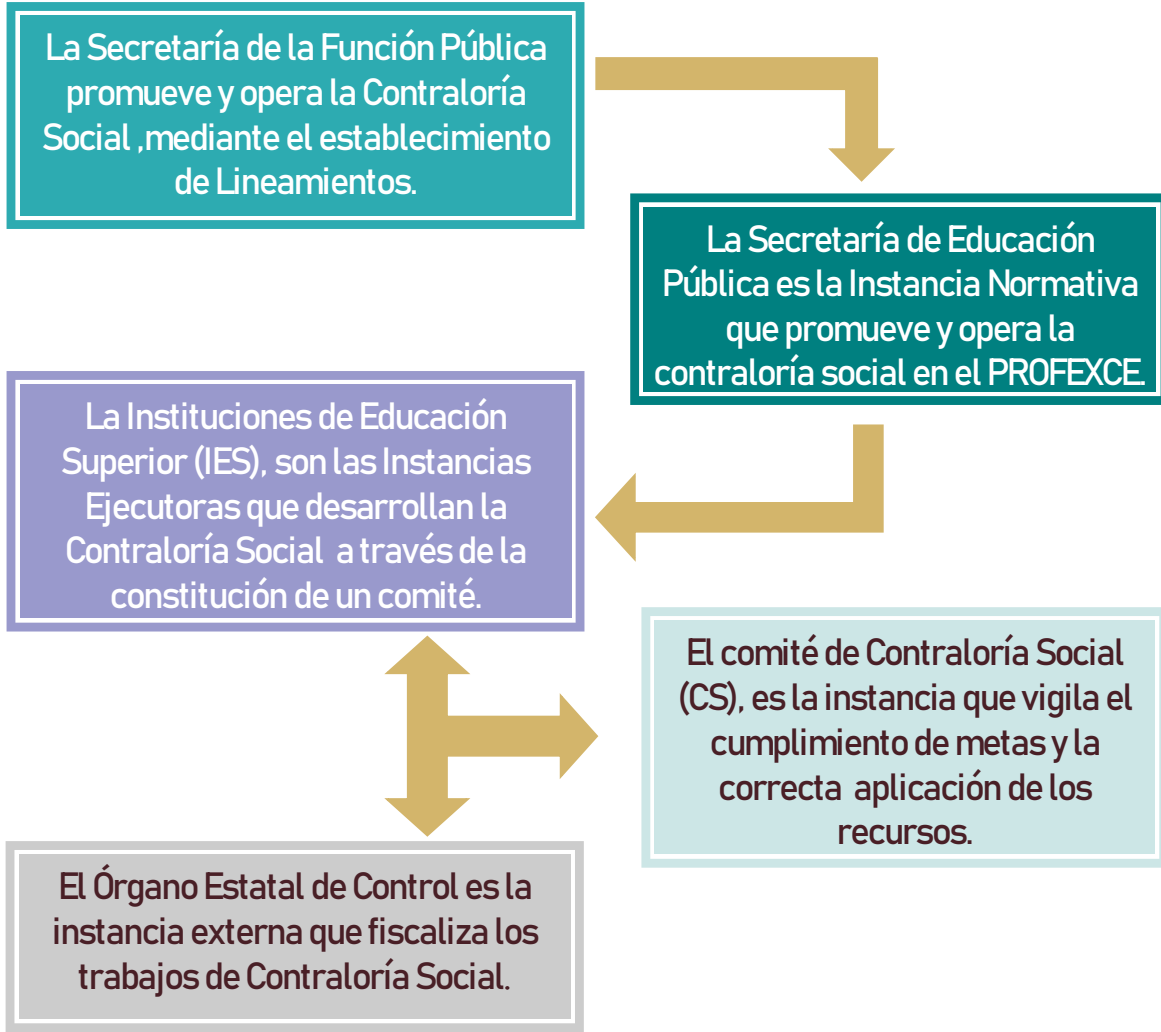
La Secretaría de la Función Pública promueve y opera la Contraloría Social ,mediante el establecimiento de Lineamientos.

La Secretaría de Educación Pública es la Instancia Normativa que promueve y opera la contraloría social en el PROFEXCE.

La Instituciones de Educación Superior (IES), son las Instancias Ejecutoras que desarrollan la Contraloría Social  a través de la constitución de un comité.

El comité de Contraloría Social (CS), es la instancia que vigila el cumplimiento de metas y la correcta  aplicación de los recursos.

El Órgano Estatal de Control es la instancia externa que fiscaliza los trabajos de Contraloría Social.